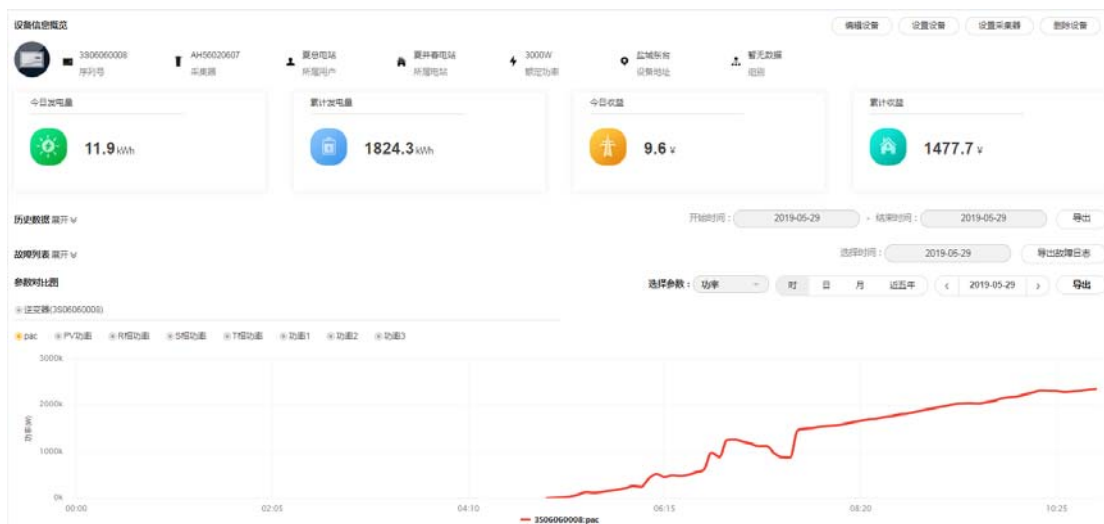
设备信息概览

编辑设备　设置设备　设置采集器　删除设备

3806060008
序列号

AH56020607
采集器

夏启电站
所属用户

夏井春电站
所属电站

3000W
额定功率

盐城珩首
设备地址

暂无数据
组别

今日发电量
11.9 kWh

累计发电量
1824.3 kWh

今日收益
9.6 ¥

累计收益
1477.7 ¥

历史数据 展开

开始时间： 2019-05-29 - 结束时间： 2019-05-29 导出

故障列表 展开

选择时间： 2019-05-29 导出故障日志

参数对比图

选择参数： 功率 时 日 月 近五年 ‹ 2019-05-29 › 导出

逆变器(3506060008)

pac　PV功率　R相功率　S相功率　T相功率　功率1　功率2　功率3

3000k
2000k
1000k
0k

功率(W)

00:00　02:05　04:10　06:15　08:20　10:25

3506060008:pac